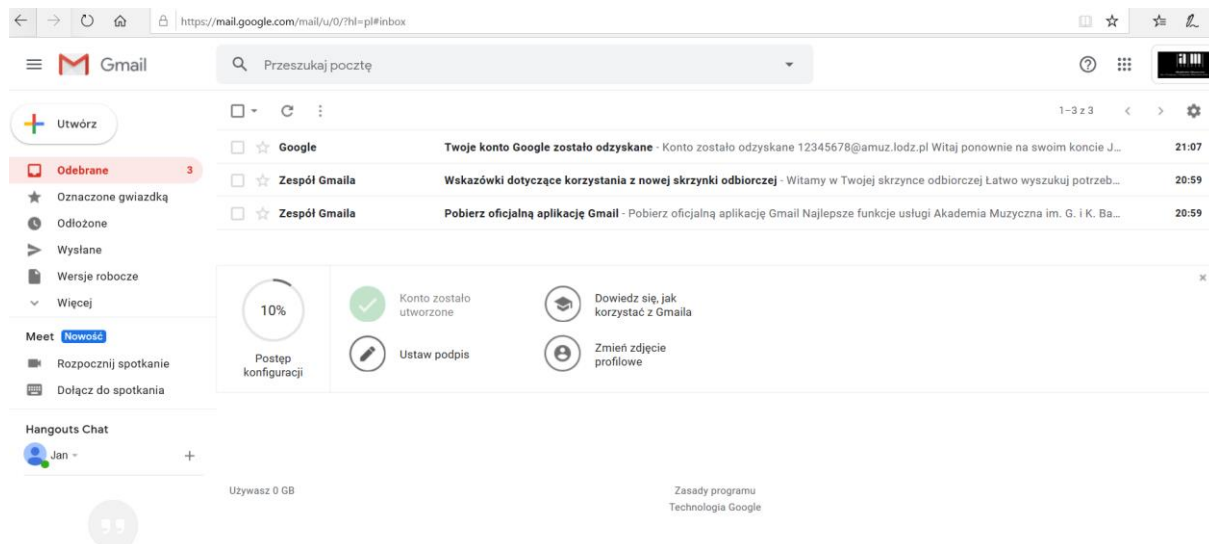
https://mail.google.com/mail/u/0/?hl=pl#inbox

Gmail

Przeszukaj pocztę

Utwórz

Odebrane 3
Oznaczone gwiazdką
Odłożone
Wysłane
Wersje robocze
Więcej

Meet Nowość
Rozpocznij spotkanie
Dołącz do spotkania

Hangouts Chat
Jan

1–3 z 3

| | | |
|---|---|---|
| Google | **Twoje konto Google zostało odzyskane** - Konto zostało odzyskane 12345678@amuz.lodz.pl Witaj ponownie na swoim koncie J... | 21:07 |
| Zespół Gmaila | **Wskazówki dotyczące korzystania z nowej skrzynki odbiorczej** - Witamy w Twojej skrzynce odbiorczej Łatwo wyszukuj potrzeb... | 20:59 |
| Zespół Gmaila | **Pobierz oficjalną aplikację Gmail** - Pobierz oficjalną aplikację Gmail Najlepsze funkcje usługi Akademia Muzyczna im. G. i K. Ba... | 20:59 |

10%
Postęp konfiguracji

Konto zostało utworzone
Ustaw podpis
Dowiedz się, jak korzystać z Gmaila
Zmień zdjęcie profilowe

Używasz 0 GB

Zasady programu
Technologia Google